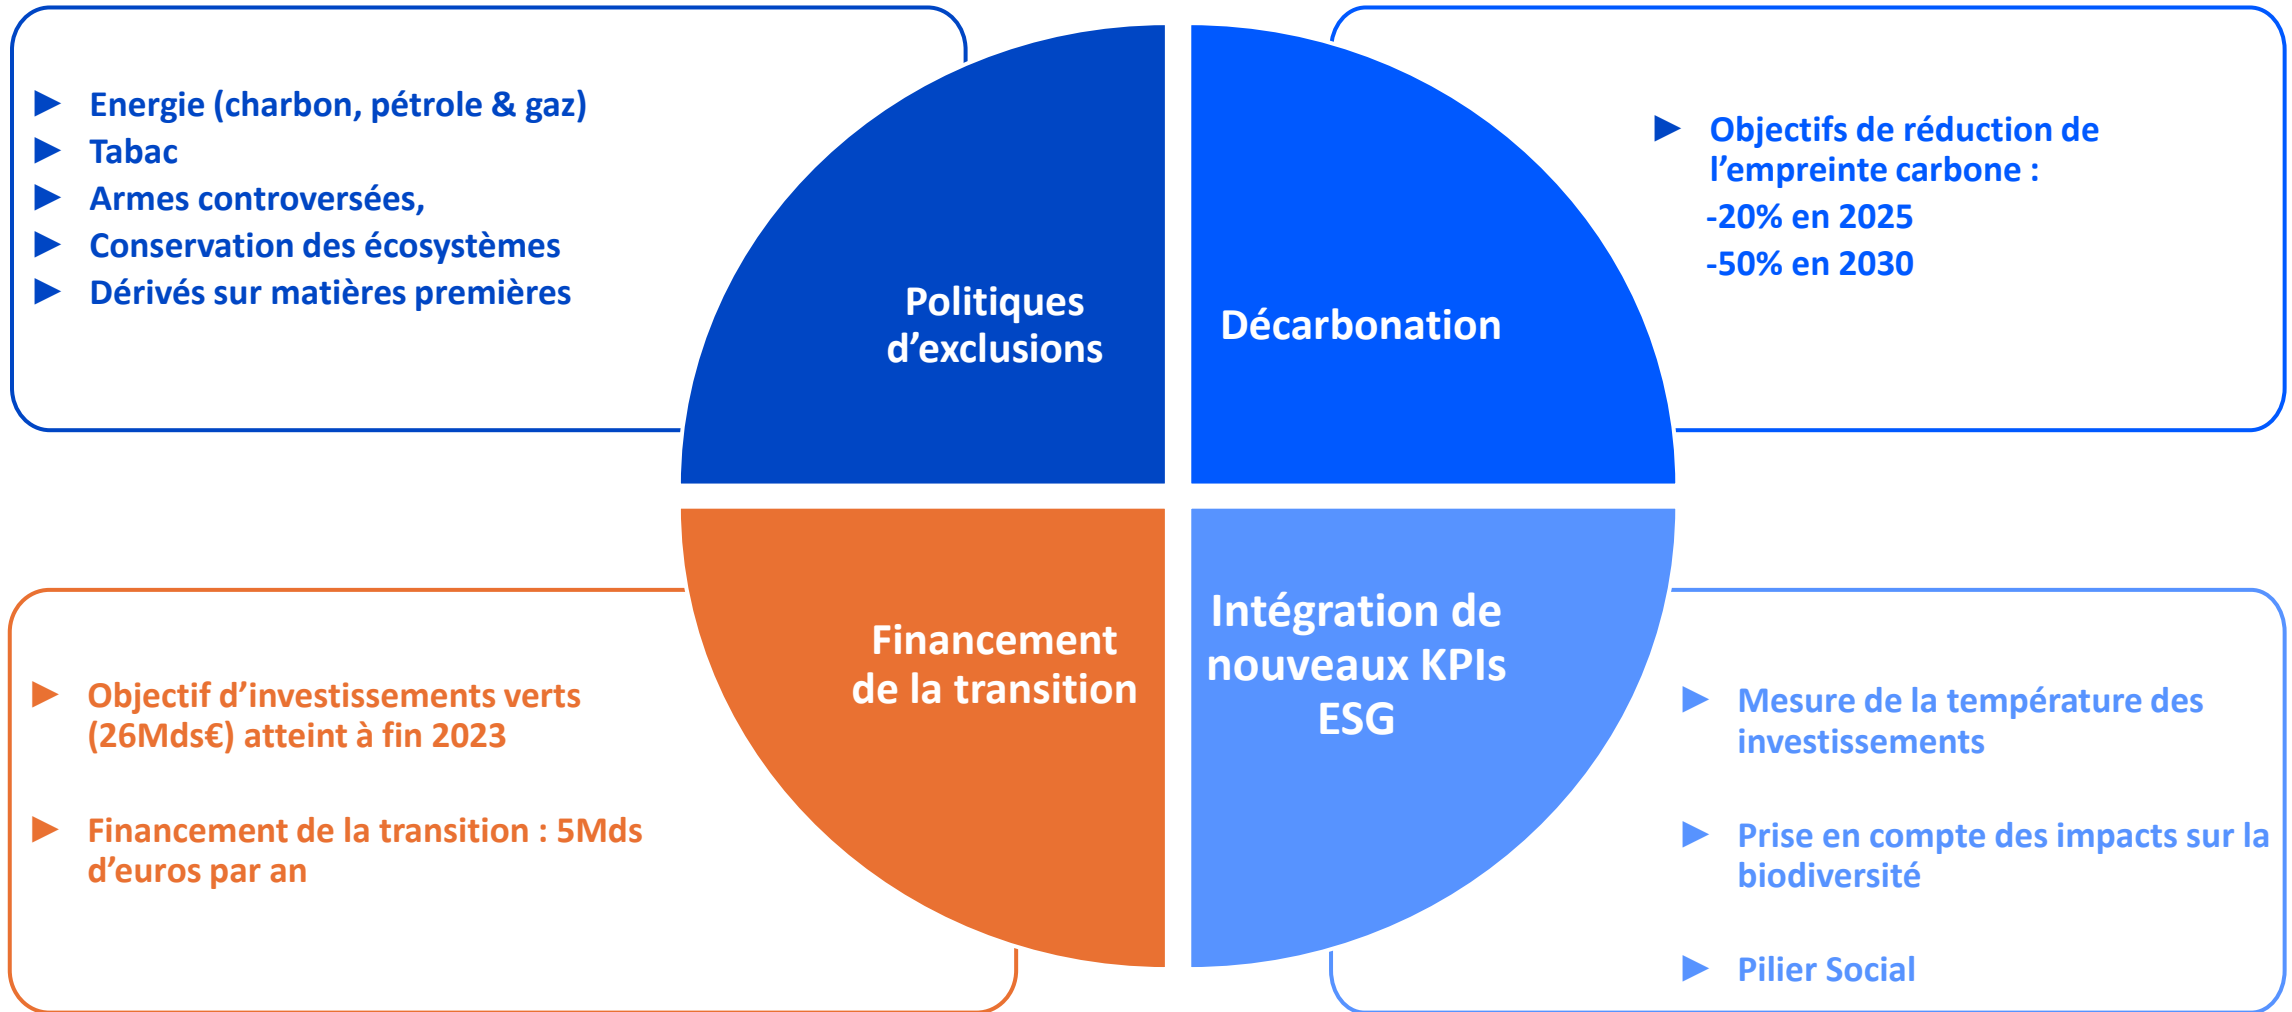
Energie (charbon, pétrole & gaz)
Tabac
Armes controversées,
Conservation des écosystèmes
Dérivés sur matières premières

Politiques d'exclusions

Décarbonation

Objectifs de réduction de l'empreinte carbone :
-20% en 2025
-50% en 2030

Financement de la transition

Intégration de nouveaux KPIs ESG

Objectif d'investissements verts (26Mds€) atteint à fin 2023

Financement de la transition : 5Mds d'euros par an

Mesure de la température des investissements

Prise en compte des impacts sur la biodiversité

Pilier Social